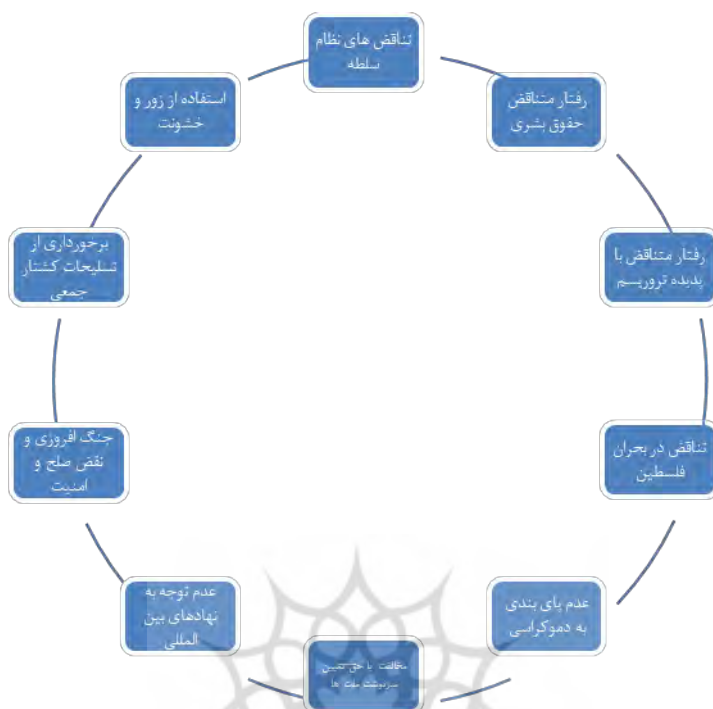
تناقض های نظام سلطه

رفتار متناقض حقوق بشری

رفتار متناقض با پدیده تروریسم

تناقض در بحران فلسطین

عدم پای بندی به دموکراسی

مخالفت با حق تعیین سرنوشت ملت ها

عدم توجه به نهادهای بین المللی

جنگ افروزی و نقض صلح و امنیت

برخورداری از تسلیحات کشتار جمعی

استفاده از زور و خشونت